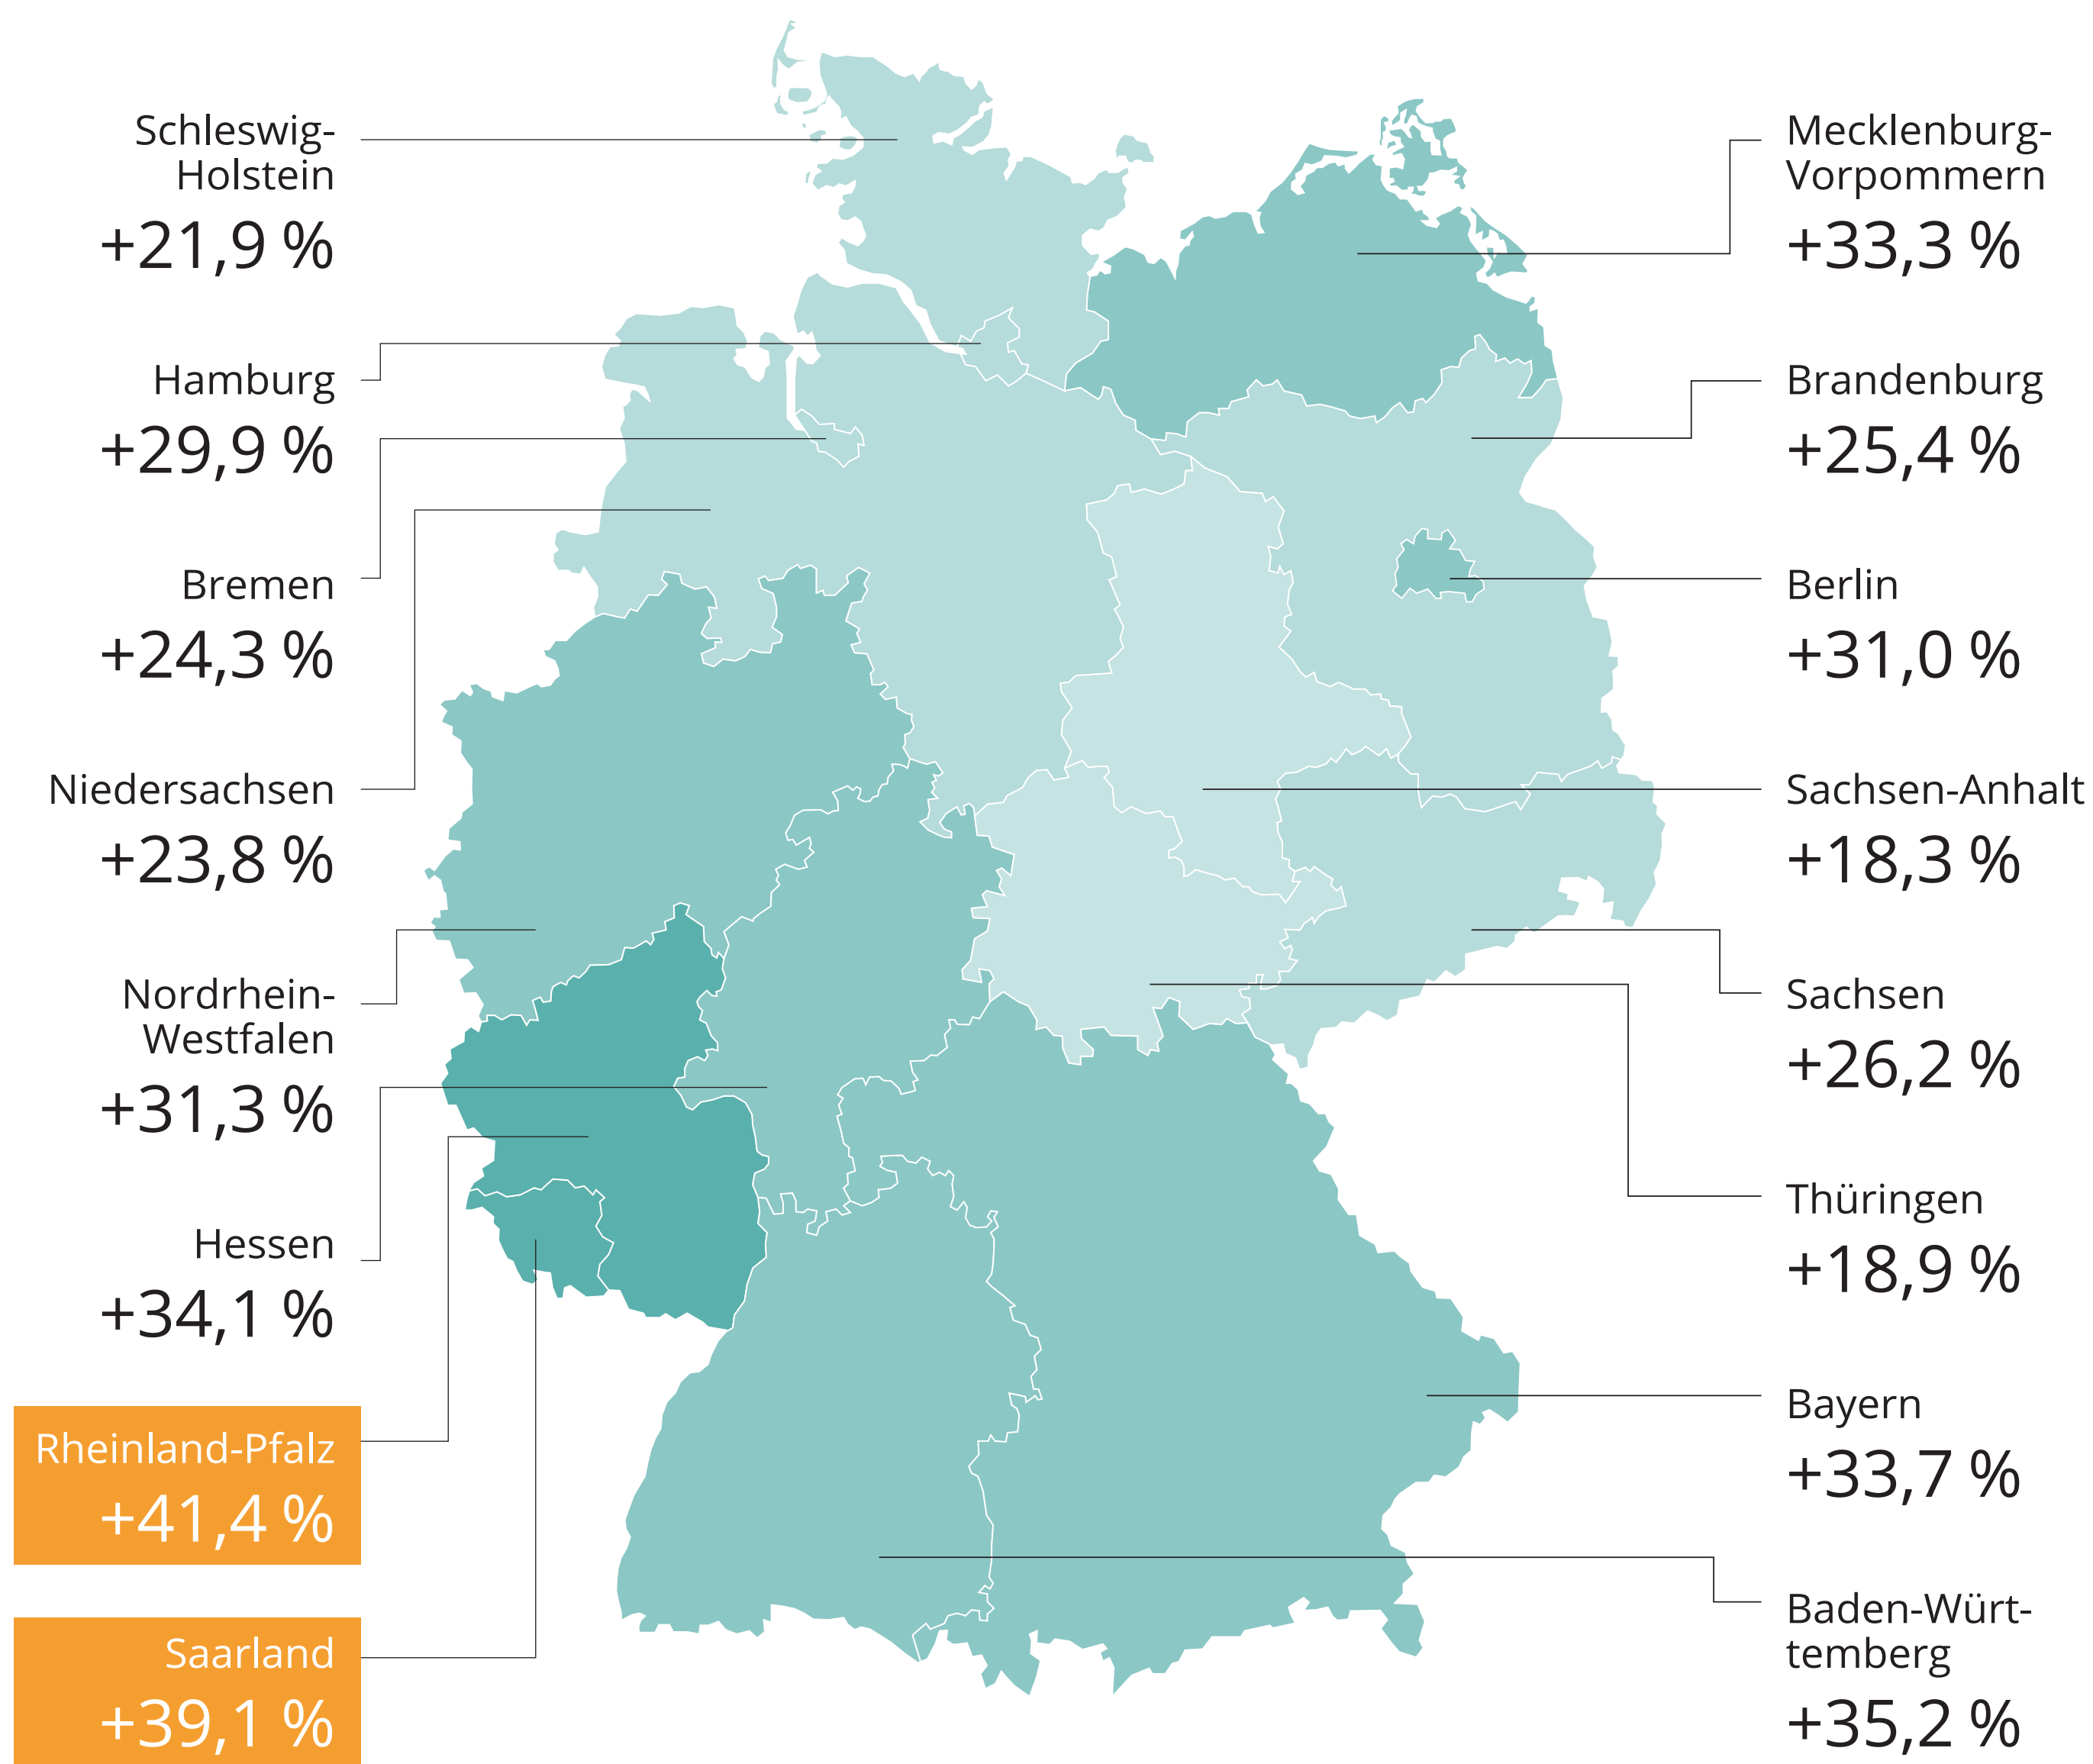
Schleswig-Holstein
+21,9 %

Hamburg
+29,9 %

Bremen
+24,3 %

Niedersachsen
+23,8 %

Nordrhein-Westfalen
+31,3 %

Hessen
+34,1 %

Rheinland-Pfalz
+41,4 %

Saarland
+39,1 %

Mecklenburg-Vorpommern
+33,3 %

Brandenburg
+25,4 %

Berlin
+31,0 %

Sachsen-Anhalt
+18,3 %

Sachsen
+26,2 %

Thüringen
+18,9 %

Bayern
+33,7 %

Baden-Württemberg
+35,2 %